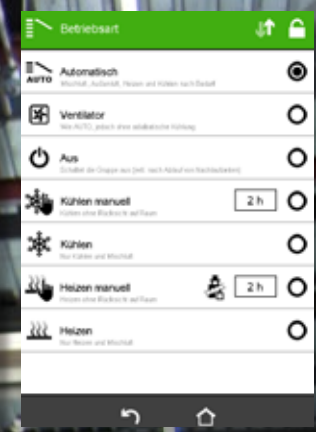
Betriebsart

AUTO
Automatisch
Wechsel: Automatik, Heizen und Kühlen nach Bedarf

Ventilator
Wie AUTO, jedoch ohne adiabatische Kühlung

Aus
Schaltet die Gruppe aus (inkl. nach Ablauf von Nachlaufzeiten)

Kühlen manuell
Kühlen ohne Rücksicht auf Raum
2 h

Kühlen
Nur Kühlen und Mischluft

Heizen manuell
Heizen ohne Rücksicht auf Raum
2 h

Heizen
Nur Heizen und Mischluft